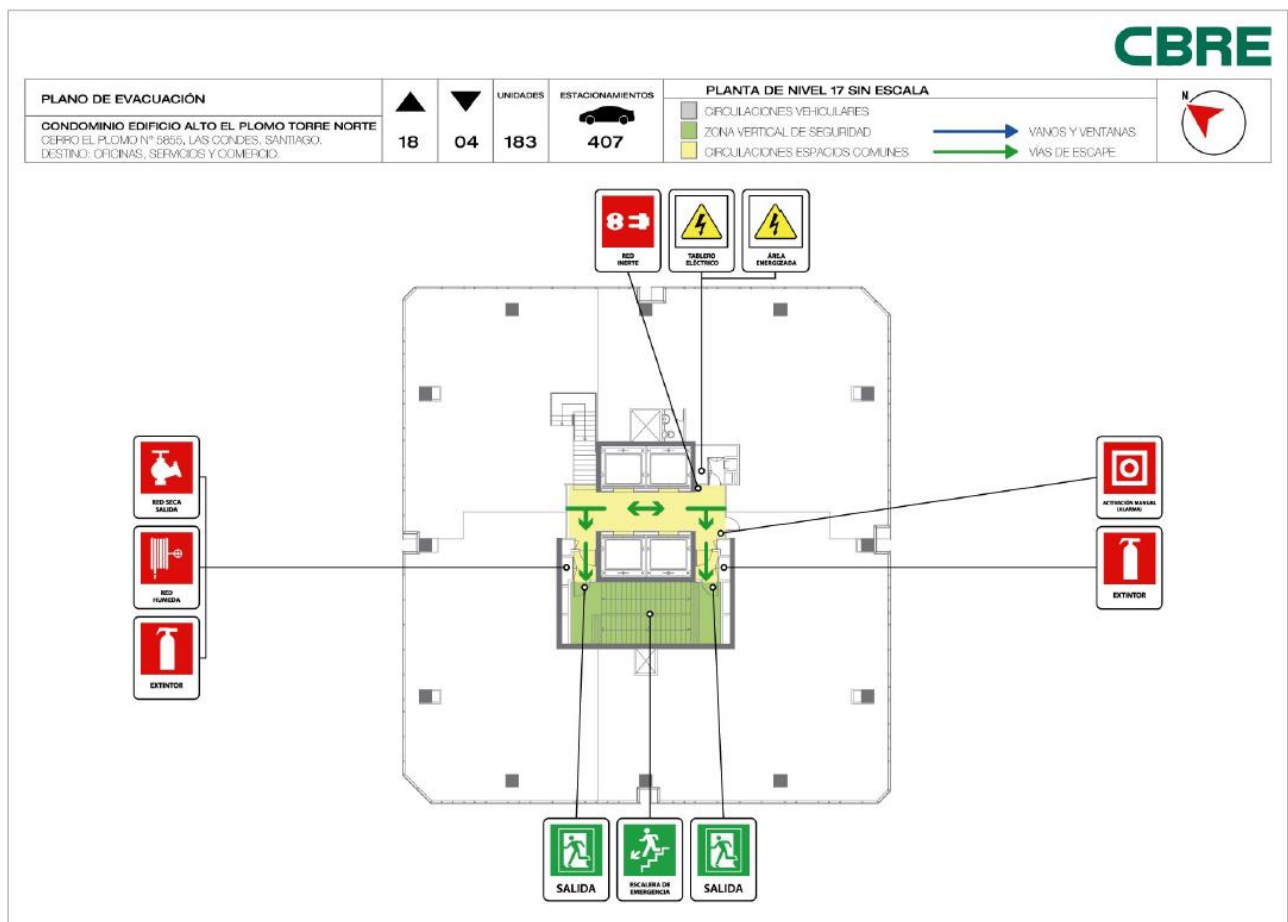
CBRE

| PLANO DE EVACUACIÓN<br>CONDOMINIO EDIFICIO ALTO EL PLOMO TORRE NORTE<br>CERRO EL PLOMO N° 5855, LAS CONDES, SANTIAGO.<br>DESTINO: OFICINAS, SERVICIOS Y COMERCIO. | ▲ 18 | ▼ 04 | UNIDADES 183 | ESTACIONAMIENTOS 407 |
|---|---|---|---|---|

PLANTA DE NIVEL 17 SIN ESCALA
CIRCULACIONES VEHICULARES
ZONA VERTICAL DE SEGURIDAD
CIRCULACIONES ESPACIOS COMUNES
VANOS Y VENTANAS
VIAS DE ESCAPE

N

RED INERTE
TABLERO ELÉCTRICO
ÁREA ENERGIZADA

RED SECA SALIDA
RED HUMEDA
EXTINTOR

ACTIVACIÓN MANUAL (ALARMA)
EXTINTOR

SALIDA
ESCALERA DE EMERGENCIA
SALIDA